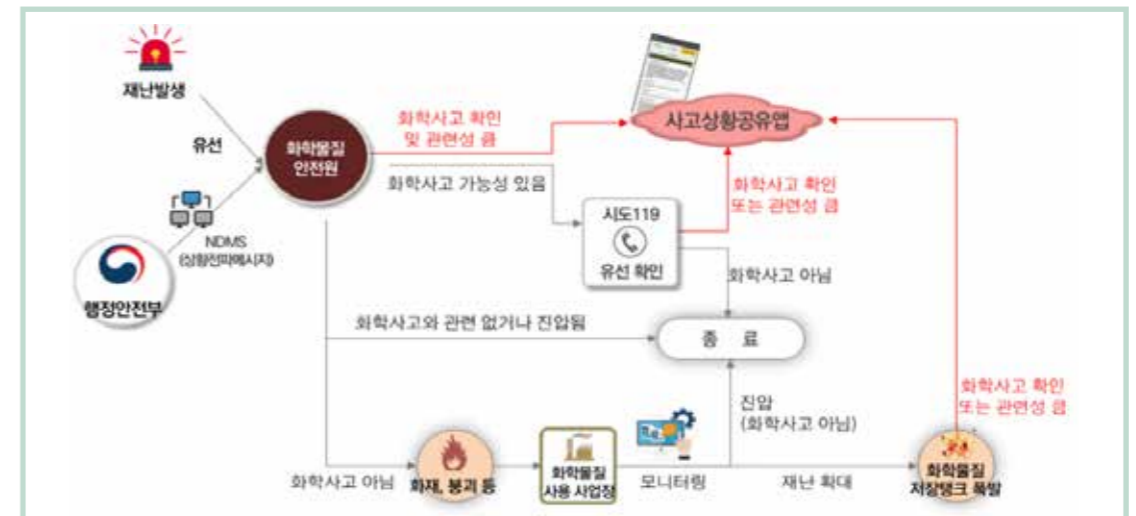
재난발생

유선

NDMS
(상황전파메시지)

행정안전부

화학물질
안전원

화학사고 확인
및 관련성 큼

사고상황공유앱

화학사고 가능성 있음

시도119
유선 확인

화학사고 확인
또는 관련성 큼

화학사고 아님

화학사고와 관련 없거나 진압됨

종 료

진압
(화학사고 아님)

화학사고 확인
또는 관련성 큼

화학사고 아님

화재, 붕괴 등

화학물질
사용 사업장

모니터링

재난 확대

화학물질
저장탱크 폭발